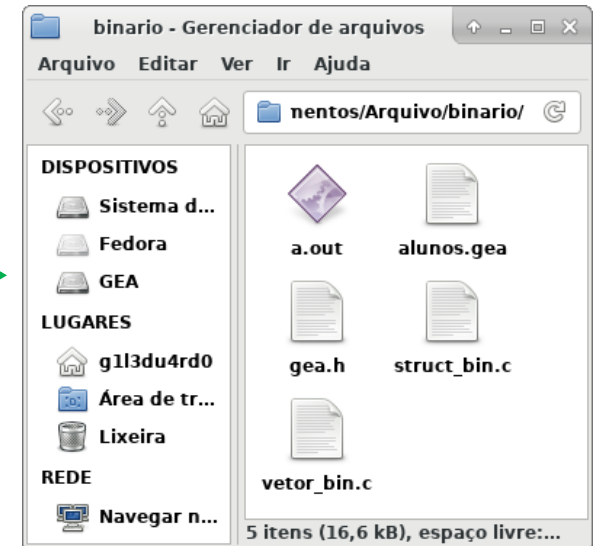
binario - Gerenciador de arquivos

Arquivo Editar Ver Ir Ajuda

nentos/Arquivo/binario/

DISPOSITIVOS
Sistema d...
Fedora
GEA
LUGARES
g1l3du4rd0
Área de tr...
Lixeira
REDE
Navegar n...

a.out
alunos.gea
gea.h
struct_bin.c
vetor_bin.c

5 itens (16,6 kB), espaço livre:...